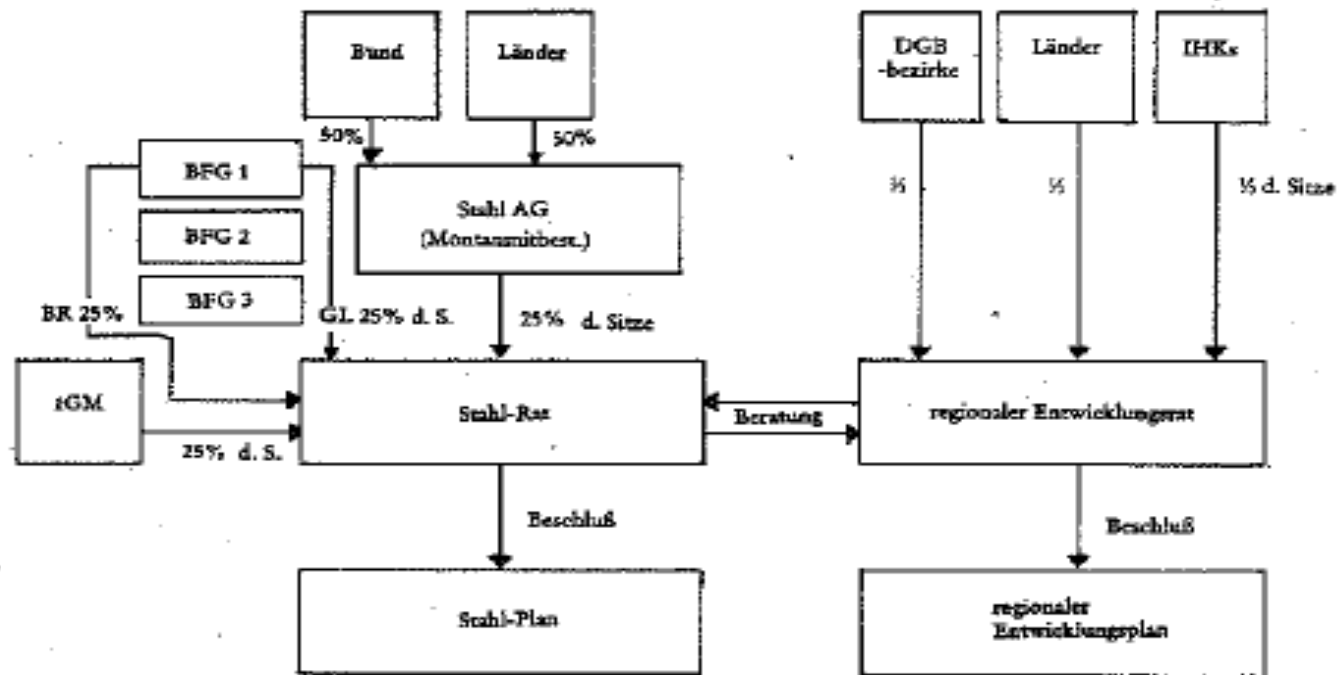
Bund

Länder

50%

50%

BFG 1

BFG 2

BFG 3

Stahl AG (Montanmitbest.)

BR 25%

GL 25% d. S.

25% d. Sitze

IGM

25% d. S.

Stahl-Rat

Beratung

Beschluß

Stahl-Plan

DGB -bezirke

Länder

IHKs

⅓

⅓

⅓ d. Sitze

regionaler Entwicklungsrat

Beschluß

regionaler Entwicklungsplan